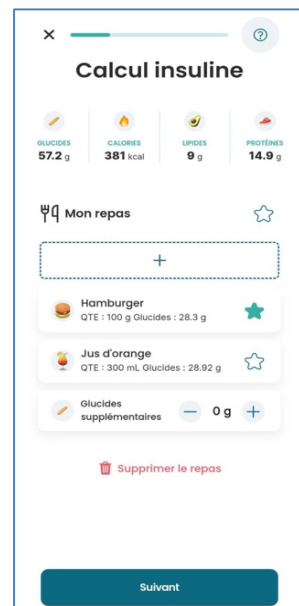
×

?

Calcul insuline

GLUCIDES
57.2 g

CALORIES
381 kcal

LIPIDES
9 g

PROTÉINES
14.9 g

Mon repas

+

Hamburger
QTE : 100 g Glucides : 28.3 g

Jus d'orange
QTE : 300 mL Glucides : 28.92 g

Glucides supplémentaires

−

0 g

+

Supprimer le repas

Suivant